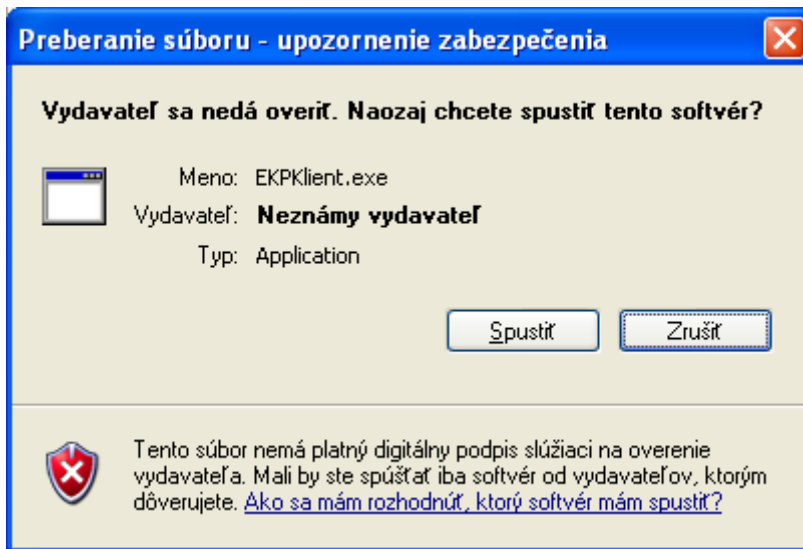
Preberanie súboru - upozornenie zabezpečenia

Vydavateľ sa nedá overiť. Naozaj chcete spustiť tento softvér?

Meno: EKPKlient.exe
Vydavateľ: Neznámy vydavateľ
Typ: Application

Spustiť

Zrušiť

Tento súbor nemá platný digitálny podpis slúžiaci na overenie vydavateľa. Mali by ste spúšťať iba softvér od vydavateľov, ktorým dôverujete. Ako sa mám rozhodnúť, ktorý softvér mám spustiť?